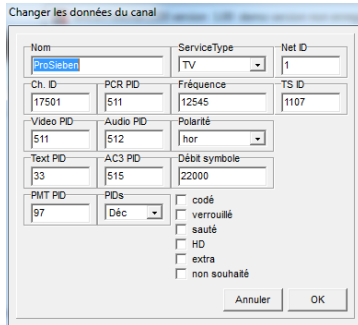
Changer les données du canal

Nom
ProSieben

ServiceType
TV

Net ID
1

Ch. ID
17501

PCR PID
511

Fréquence
12545

TS ID
1107

Video PID
511

Audio PID
512

Polarité
hor

Text PID
33

AC3 PID
515

Débit symbole
22000

PMT PID
97

PIDs
Déc

codé
verrouillé
sauté
HD
extra
non souhaité

Annuler
OK